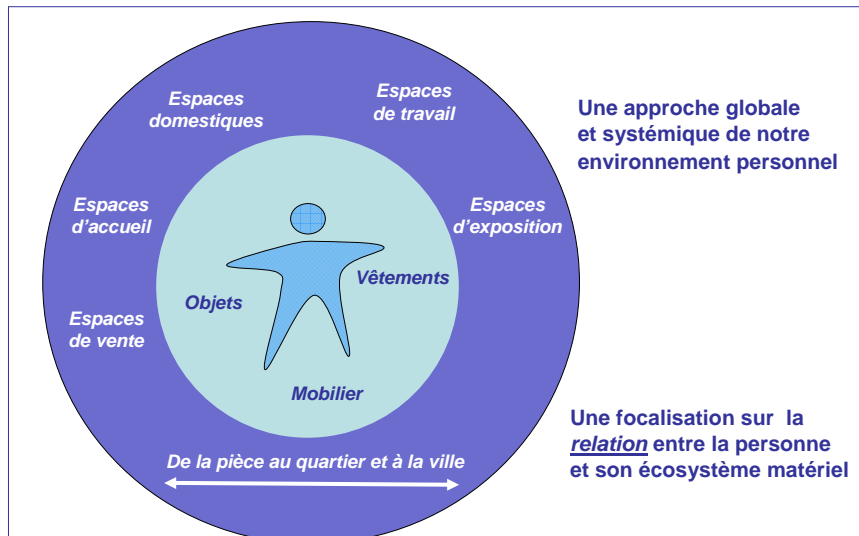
Espaces domestiques

Espaces de travail

Espaces d'accueil

Espaces d'exposition

Espaces de vente

Objets

Vêtements

Mobilier

De la pièce au quartier et à la ville

Une approche globale et systémique de notre environnement personnel

Une focalisation sur la *relation* entre la personne et son écosystème matériel